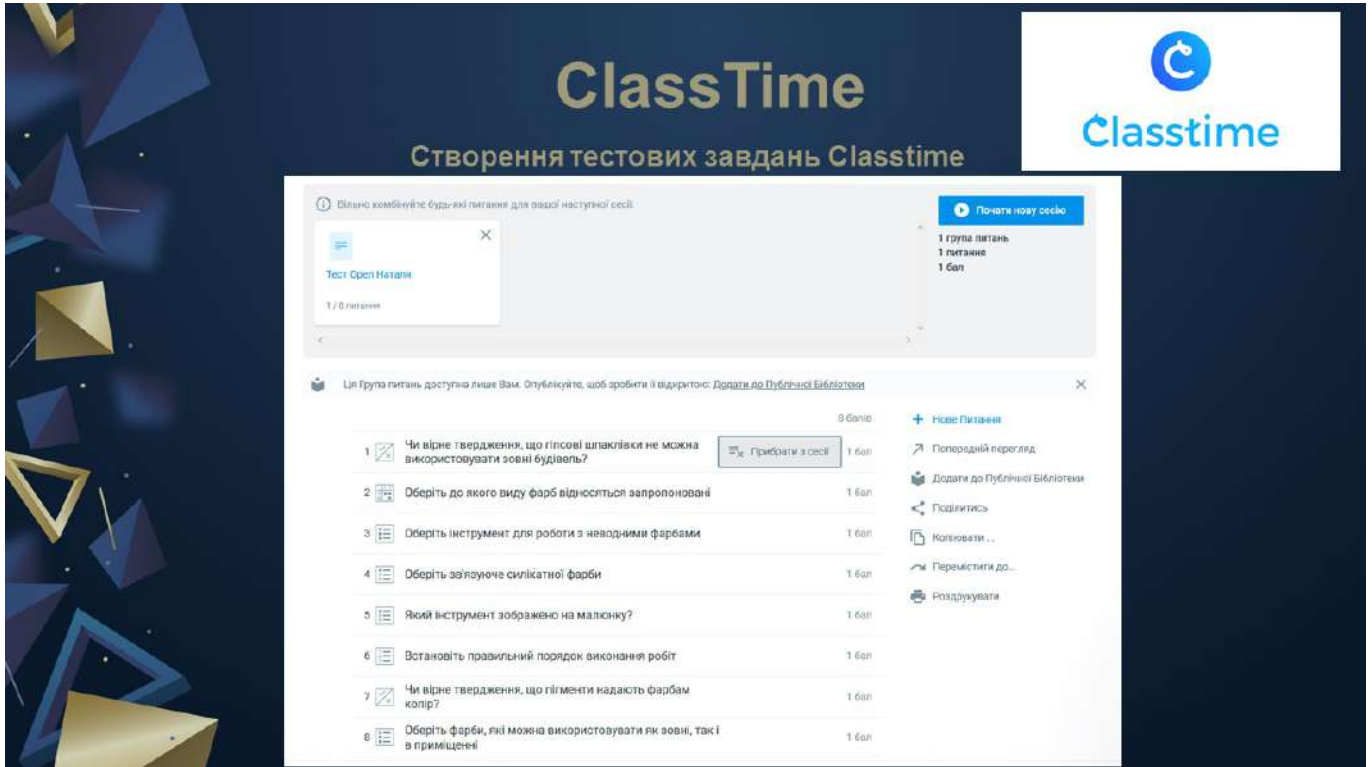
ClassTime

Створення тестових завдань Classtime

Classtime

Вільно комбінуйте будь-які питання для вашої наступної сесії

Тест Орел Наталя

1 / 8 питання

Почати нову сесію

1 група питань
1 питання
1 бал

Ця група питань доступна лише Вам. Опублікуйте, щоб зробити її відкритою: Додати до Публічної Бібліотеки

8 балів

1 Чи вірне твердження, що гіпсові шпаклівки не можна використовувати зовні будівель? Прибрати з сесії 1 бал

2 Оберіть до якого виду фарб відносяться запропоновані 1 бал

3 Оберіть інструмент для роботи з неводними фарбами 1 бал

4 Оберіть зв'язуюче силікатної фарби 1 бал

5 Який інструмент зображено на малюнку? 1 бал

6 Встановіть правильний порядок виконання робіт 1 бал

7 Чи вірне твердження, що пігменти надають фарбам колір? 1 бал

8 Оберіть фарби, які можна використовувати як зовні, так і в приміщенні 1 бал

Нове Питання
Попередній перегляд
Додати до Публічної Бібліотеки
Поділитись
Копіювати ...
Перемістити до...
Роздрукувати